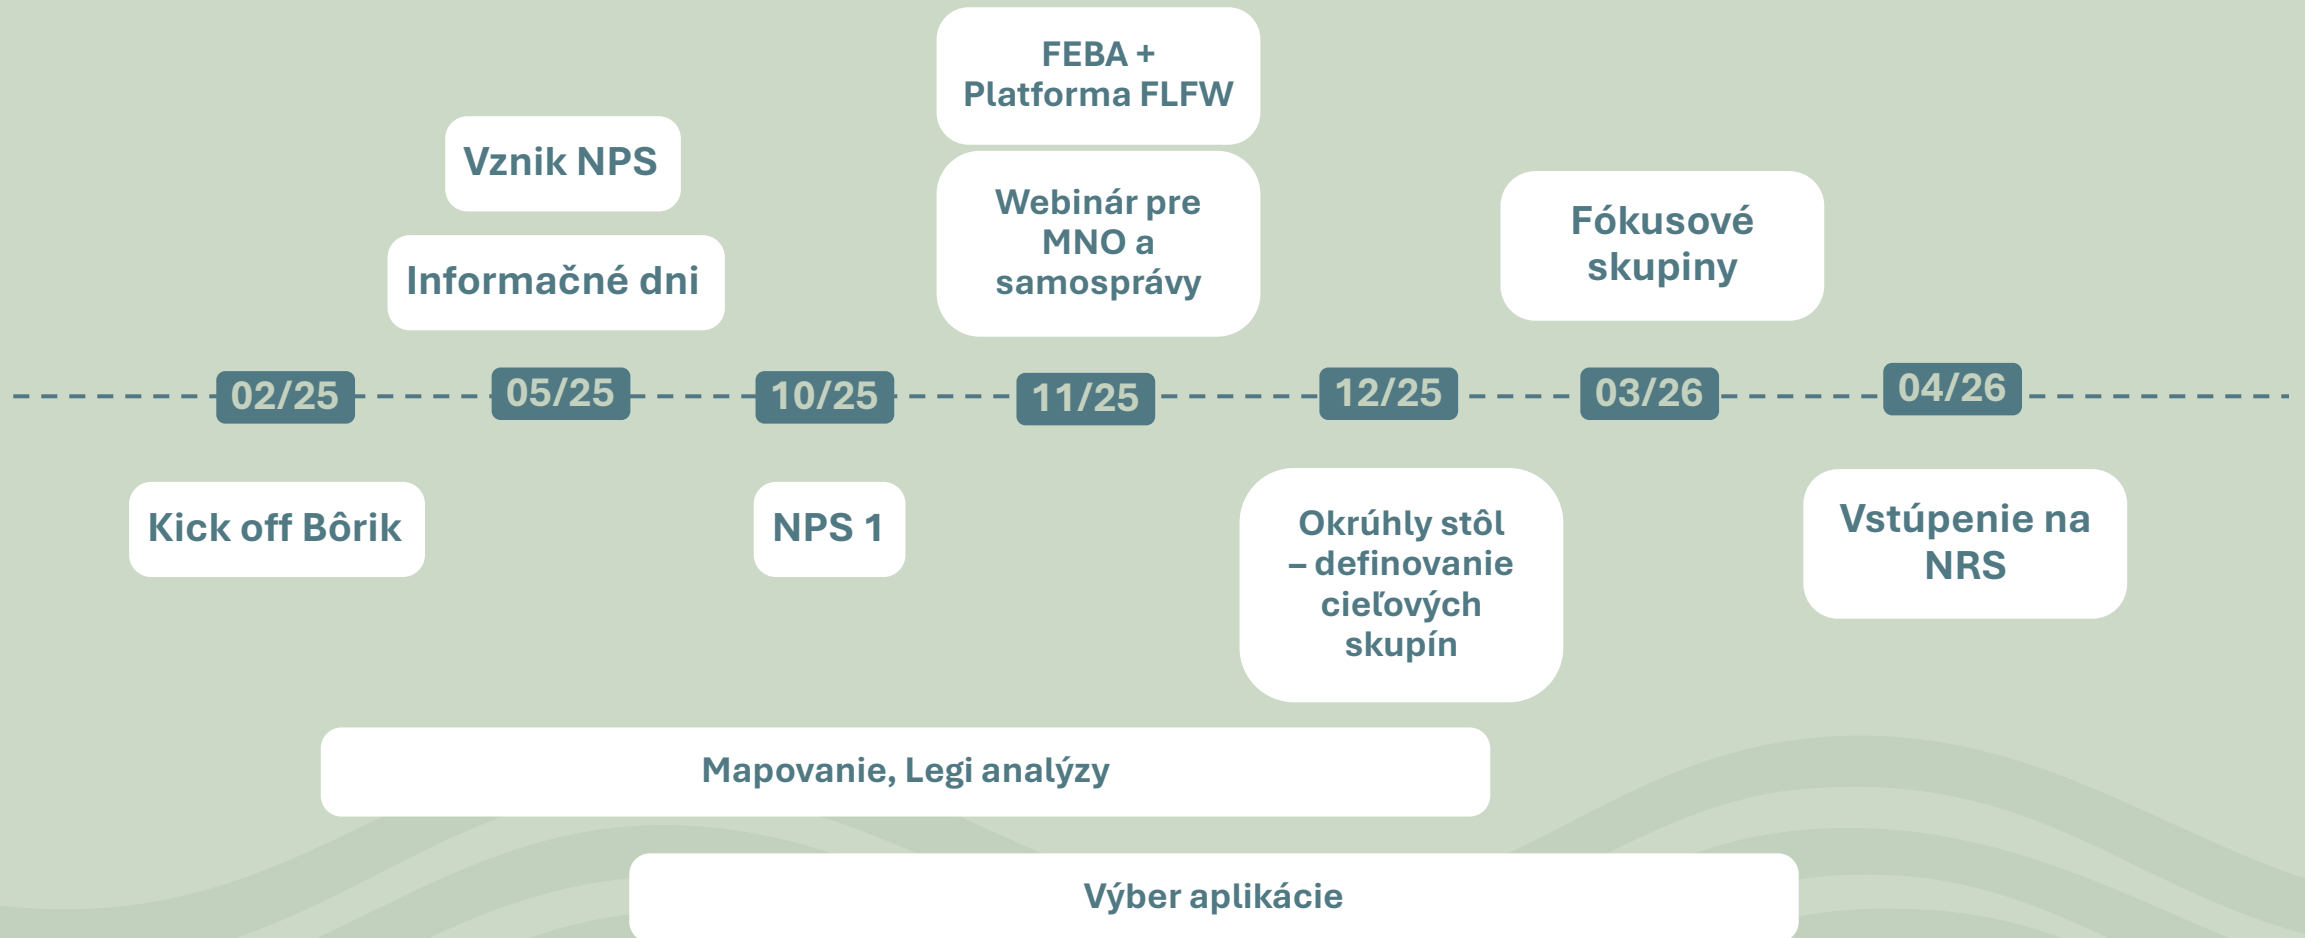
FEBA + Platforma FLFW

Vznik NPS

Webinár pre MNO a samosprávy

Fókusové skupiny

Informačné dni

02/25

05/25

10/25

11/25

12/25

03/26

04/26

Kick off Bôrik

NPS 1

Okrúhly stôl – definovanie cieľových skupín

Vstúpenie na NRS

Mapovanie, Legi analýzy

Výber aplikácie